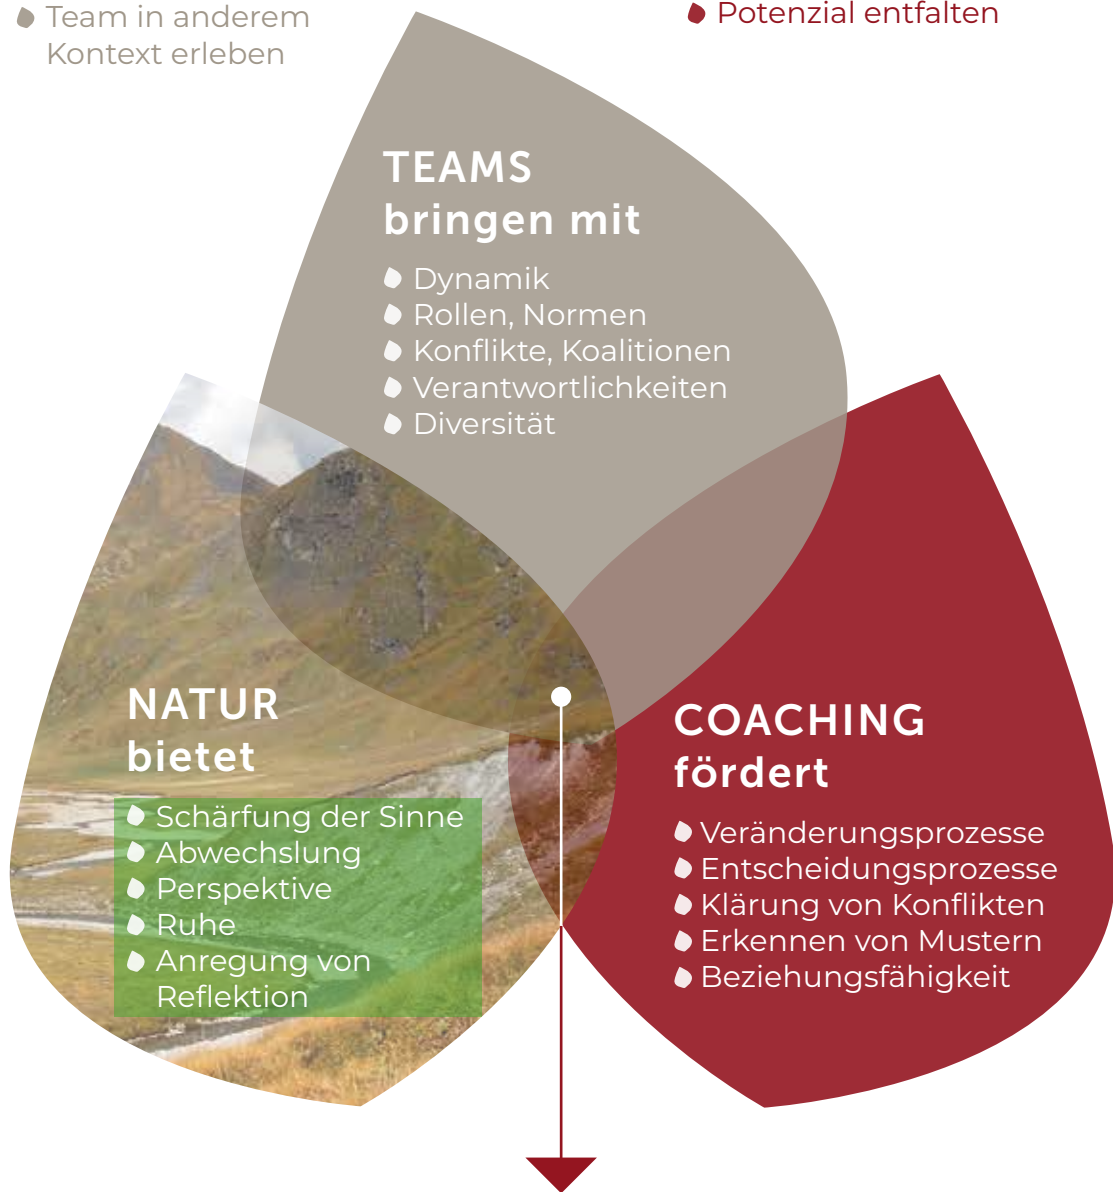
Team in anderem Kontext erleben

Potenzial entfalten

TEAMS
bringen mit

Dynamik
Rollen, Normen
Konflikte, Koalitionen
Verantwortlichkeiten
Diversität

NATUR
bietet

Schärfung der Sinne
Abwechslung
Perspektive
Ruhe
Anregung von Reflektion

COACHING
fördert

Veränderungsprozesse
Entscheidungsprozesse
Klärung von Konflikten
Erkennen von Mustern
Beziehungsfähigkeit